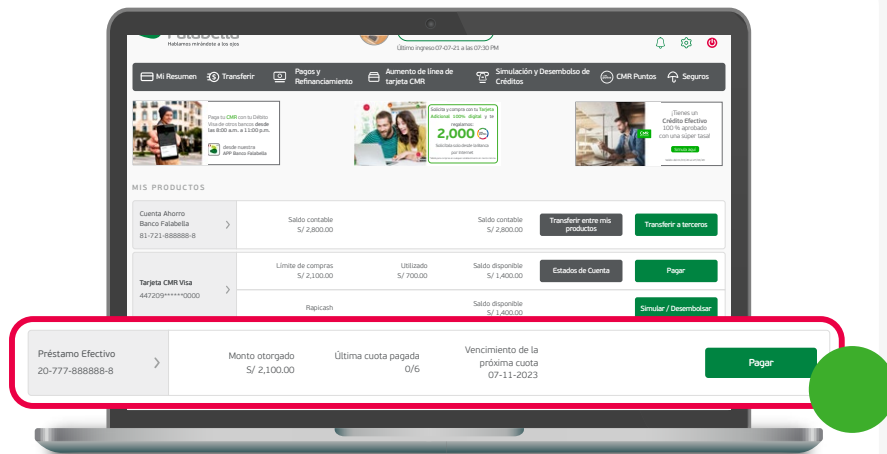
Falabella
Hablamos mirándote a los ojos

Último ingreso 07-07-21 a las 07:30 PM

Mi Resumen
Transferir
Pagos y Refinanciamiento
Aumento de línea de tarjeta CMR
Simulación y Desembolso de Créditos
CMR Puntos
Seguros

Paga tu CMR con tu Débito Visa de otros bancos desde las 8:00 a.m. a 11:00 p.m.
desde nuestra APP Banco Falabella

Solicita y compra con tu Tarjeta Adicional 100% digital y te regalamos
2,000
Solicítala sólo desde la web
por internet

¿Tienes un Crédito Efectivo 100 % aprobado con una súper tasa?
Simula aquí

MIS PRODUCTOS

| Cuenta Ahorro Banco Falabella 81-721-888888-8 | Saldo contable S/ 2,800.00 | | Saldo contable S/ 2,800.00 | Transferir entre mis productos | Transferir a terceros |
|---|---|---|---|---|---|
| Tarjeta CMR Visa 447209******0000 | Límite de compras S/ 2,100.00 | Utilizado S/ 700.00 | Saldo disponible S/ 1,400.00 | Estados de Cuenta | Pagar |
| | Rapicash | | Saldo disponible S/ 1,400.00 | | Simular / Desembolsar |
| Préstamo Efectivo 20-777-888888-8 | Monto otorgado S/ 2,100.00 | Última cuota pagada 0/6 | Vencimiento de la próxima cuota 07-11-2023 | | Pagar |